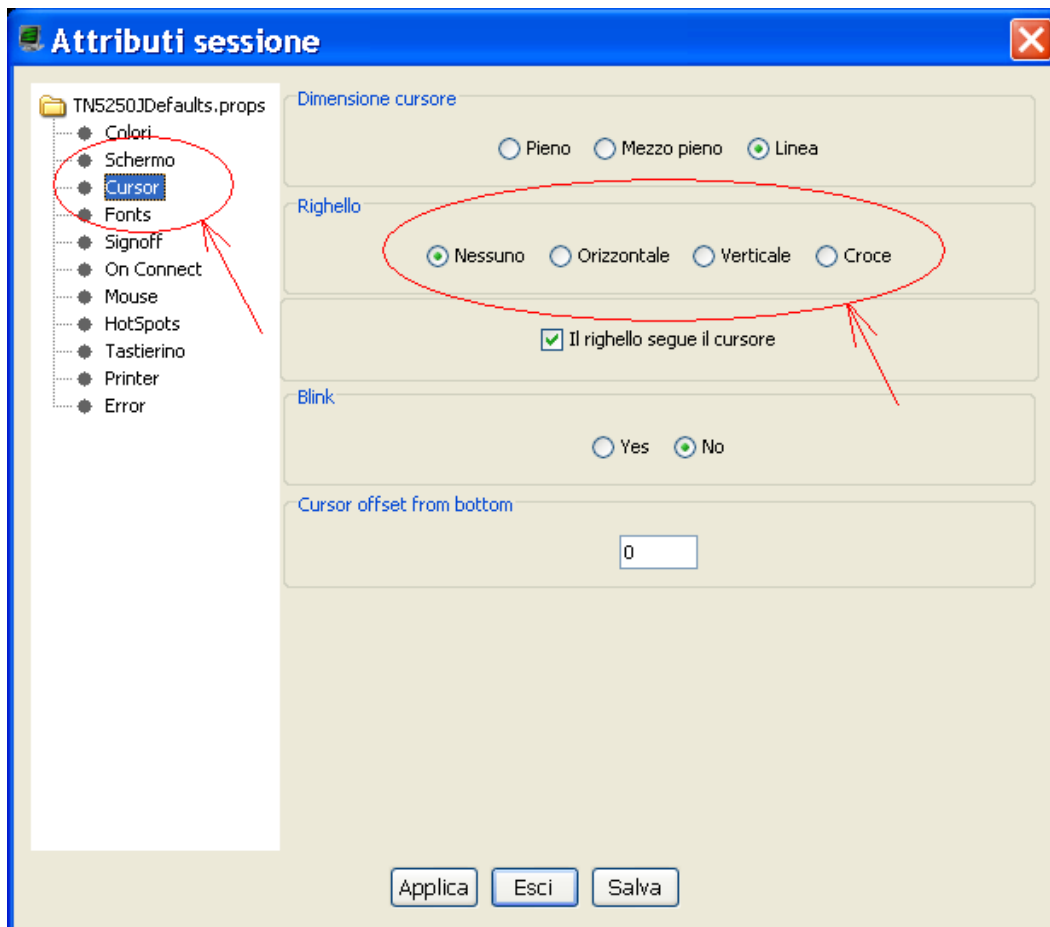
Attributi sessione

TN5250JDefaults.props
Colori
Schermo
Cursor
Fonts
Signoff
On Connect
Mouse
HotSpots
Tastierino
Printer
Error

Dimensione cursore
Pieno
Mezzo pieno
Linea

Righello
Nessuno
Orizzontale
Verticale
Croce

Il righello segue il cursore

Blink
Yes
No

Cursor offset from bottom
0

Applica
Esci
Salva